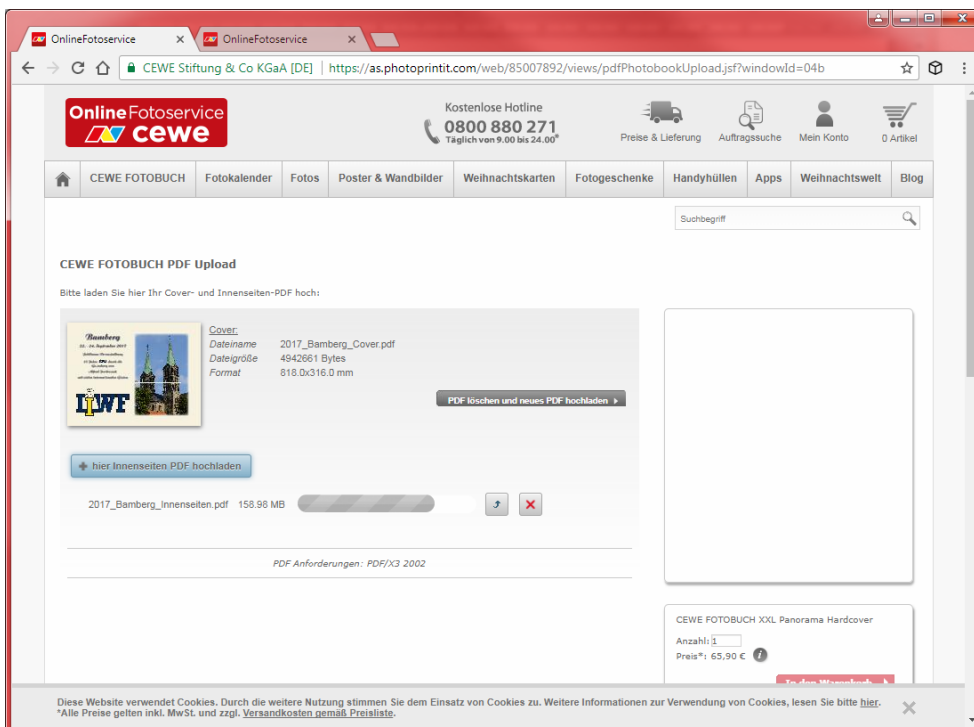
OnlineFotoservice ×
OnlineFotoservice ×

CEWE Stiftung & Co KGaA [DE] | https://as.photoprintit.com/web/85007892/views/pdfPhotobookUpload.jsf?windowId=04b

Online Fotoservice cewe

Kostenlose Hotline
0800 880 271
Täglich von 9.00 bis 24.00*

Preise & Lieferung
Auftragssuche
Mein Konto
0 Artikel

CEWE FOTOBUCH | Fotokalender | Fotos | Poster & Wandbilder | Weihnachtskarten | Fotogeschenke | Handyhüllen | Apps | Weihnachtswelt | Blog

Suchbegriff

CEWE FOTOBUCH PDF Upload

Bitte laden Sie hier Ihr Cover- und Innenseiten-PDF hoch:

Bamberg
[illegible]
IWF

Cover:
Dateiname 2017_Bamberg_Cover.pdf
Dateigröße 4942661 Bytes
Format 818.0x316.0 mm

PDF löschen und neues PDF hochladen

hier Innenseiten PDF hochladen

2017_Bamberg_Innenseiten.pdf 158.98 MB

PDF Anforderungen: PDF/X3 2002

CEWE FOTOBUCH XXL Panorama Hardcover
Anzahl: 1
Preis*: 65,90 €
In den Warenkorb

Diese Website verwendet Cookies. Durch die weitere Nutzung stimmen Sie dem Einsatz von Cookies zu. Weitere Informationen zur Verwendung von Cookies, lesen Sie bitte hier.
*Alle Preise gelten inkl. MwSt. und zzgl. Versandkosten gemäß Preisliste.